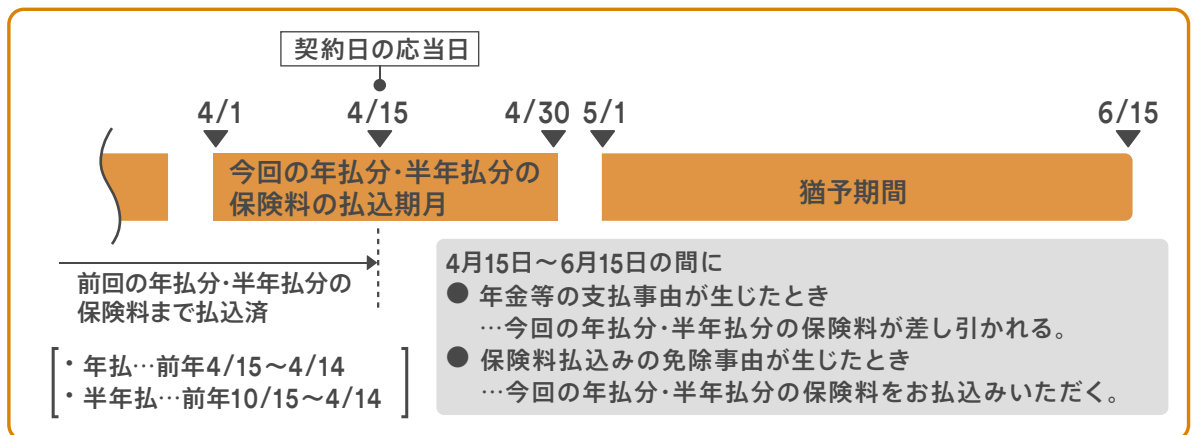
契約日の応当日

4/1 4/15 4/30 5/1 6/15

今回の年払分・半年払分の保険料の払込期月

猶予期間

前回の年払分・半年払分の保険料まで払込済

・年払…前年4/15～4/14
・半年払…前年10/15～4/14

4月15日～6月15日の間に
● 年金等の支払事由が生じたとき
…今回の年払分・半年払分の保険料が差し引かれる。
● 保険料払込みの免除事由が生じたとき
…今回の年払分・半年払分の保険料をお払込みいただく。